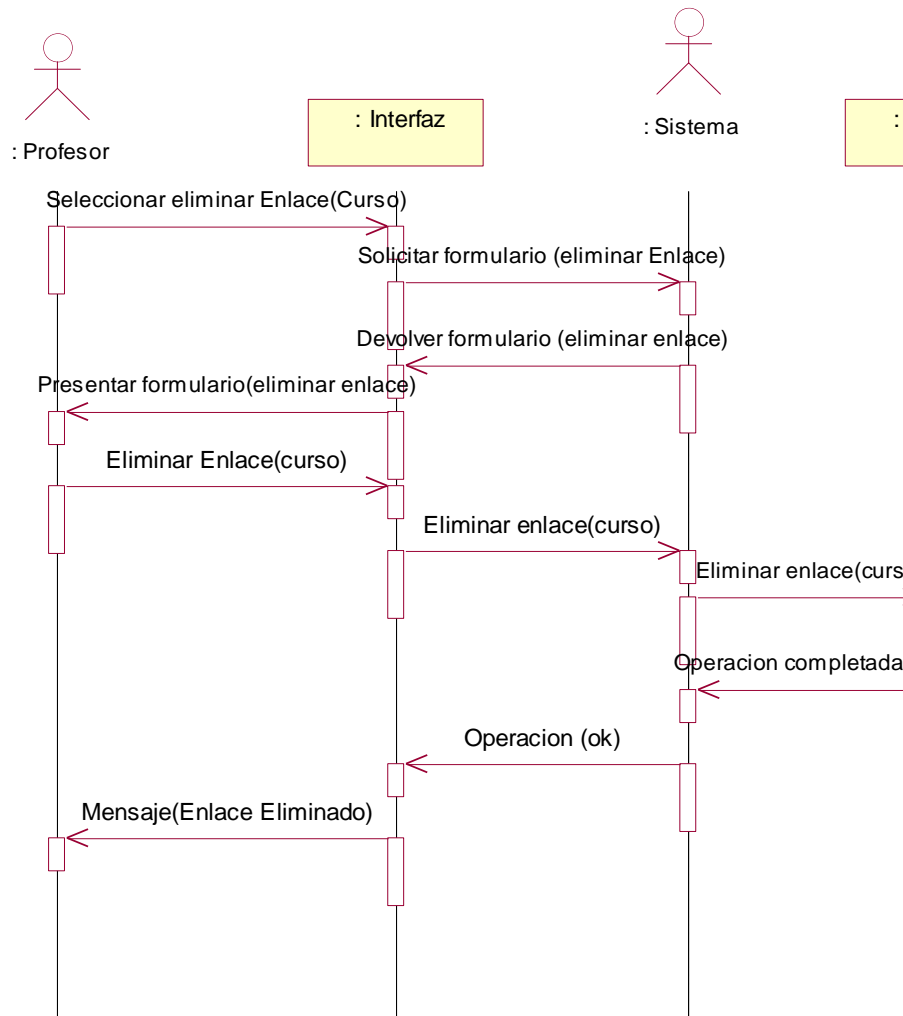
: Profesor

: Interfaz

: Sistema

:

Seleccionar eliminar Enlace(Curso)

Solicitar formulario (eliminar Enlace)

Devolver formulario (eliminar enlace)

Presentar formulario(eliminar enlace)

Eliminar Enlace(curso)

Eliminar enlace(curso)

Eliminar enlace(curs

Operacion completada

Operacion (ok)

Mensaje(Enlace Eliminado)